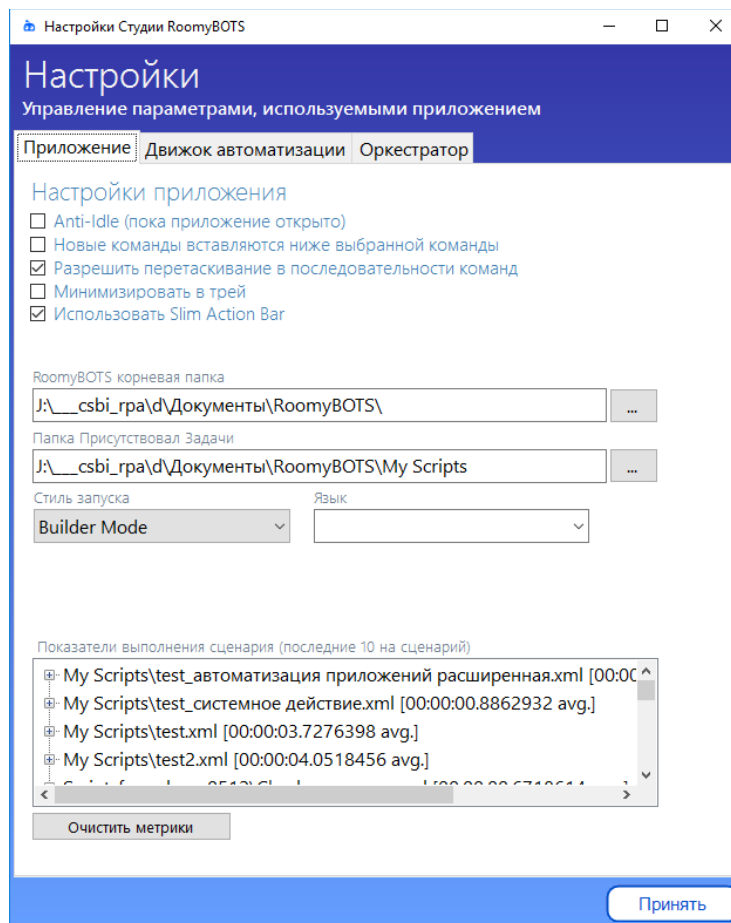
Настройки Студии RoomyBOTS

Настройки
Управление параметрами, используемыми приложением

Приложение | Движок автоматизации | Оркестратор

Настройки приложения
☐ Anti-Idle (пока приложение открыто)
☐ Новые команды вставляются ниже выбранной команды
☑ Разрешить перетаскивание в последовательности команд
☐ Минимизировать в трей
☑ Использовать Slim Action Bar

RoomyBOTS корневая папка
J:\___csbi_rpa\d\Документы\RoomyBOTS\
...
Папка Присутствовал Задачи
J:\___csbi_rpa\d\Документы\RoomyBOTS\My Scripts
...
Стиль запуска
Builder Mode
Язык

Показатели выполнения сценария (последние 10 на сценарий)
My Scripts\test_автоматизация приложений расширенная.xml [00:0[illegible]
My Scripts\test_системное действие.xml [00:00:00.8862932 avg.]
My Scripts\test.xml [00:00:03.7276398 avg.]
My Scripts\test2.xml [00:00:04.0518456 avg.]
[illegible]

Очистить метрики

Принять